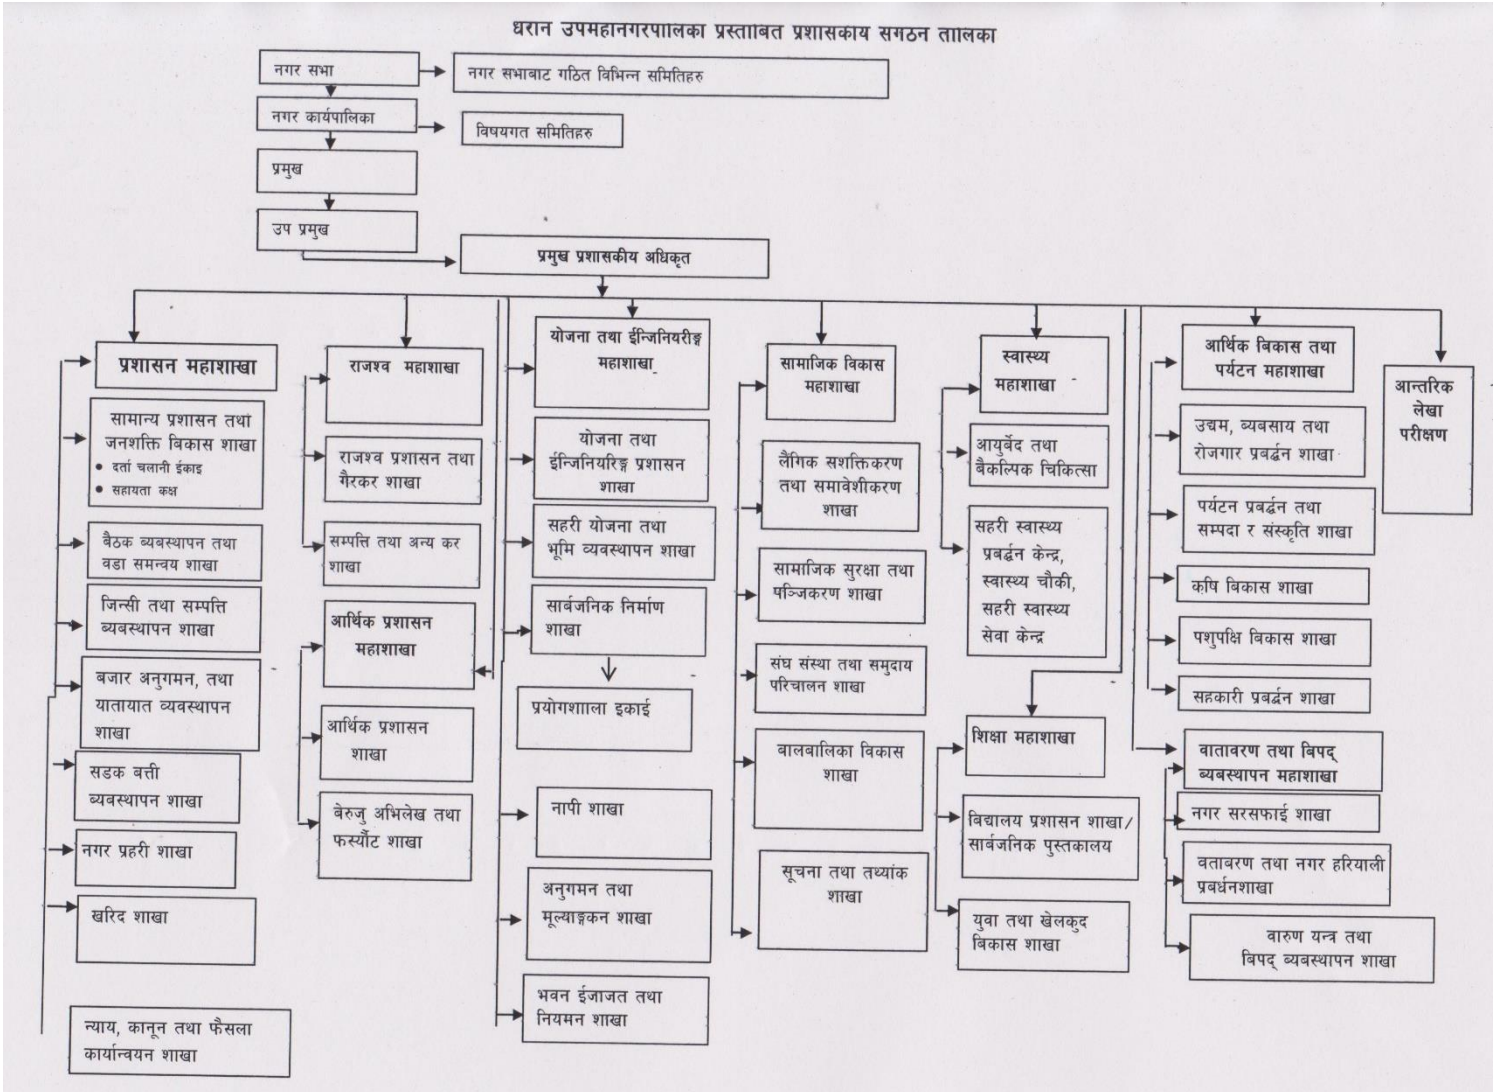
धरान उपमहानगरपालिका प्रस्ताबित प्रशासकाय सगठन तालिका

नगर सभा

नगर सभाबाट गठित विभिन्न समितिहरु

नगर कार्यपालिका

विषयगत समितिहरु

प्रमुख

उप प्रमुख

प्रमुख प्रशासकीय अधिकृत

प्रशासन महाशाखा

सामान्य प्रशासन तथा जनशक्ति विकास शाखा
• दर्ता चलानी ईकाइ
• सहायता कक्ष

बैठक व्यवस्थापन तथा वडा समन्वय शाखा

जिन्सी तथा सम्पत्ति व्यवस्थापन शाखा

बजार अनुगमन, तथा यातायात व्यवस्थापन शाखा

सडक बत्ती व्यवस्थापन शाखा

नगर प्रहरी शाखा

खरिद शाखा

न्याय, कानून तथा फैसला कार्यान्वयन शाखा

राजश्व महाशाखा

राजश्व प्रशासन तथा गैरकर शाखा

सम्पत्ति तथा अन्य कर शाखा

आर्थिक प्रशासन महाशाखा

आर्थिक प्रशासन शाखा

बेरुजु अभिलेख तथा फर्स्यौट शाखा

योजना तथा ईन्जिनियरिङ्ग महाशाखा

योजना तथा ईन्जिनियरिङ्ग प्रशासन शाखा

सहरी योजना तथा भूमि व्यवस्थापन शाखा

सार्बजनिक निर्माण शाखा

प्रयोगशाला इकाई

नापी शाखा

अनुगमन तथा मूल्याङ्कन शाखा

भवन ईजाजत तथा नियमन शाखा

सामाजिक विकास महाशाखा

लैंगिक सशक्तिकरण तथा समावेशीकरण शाखा

सामाजिक सुरक्षा तथा पञ्जिकरण शाखा

संघ संस्था तथा समुदाय परिचालन शाखा

बालबालिका विकास शाखा

सूचना तथा तथ्यांक शाखा

स्वास्थ्य महाशाखा

आयुर्वेद तथा बैकल्पिक चिकित्सा

सहरी स्वास्थ्य प्रबर्द्धन केन्द्र, स्वास्थ्य चौकी, सहरी स्वास्थ्य सेवा केन्द्र

शिक्षा महाशाखा

विद्यालय प्रशासन शाखा/ सार्बजनिक पुस्तकालय

युवा तथा खेलकुद विकास शाखा

आर्थिक विकास तथा पर्यटन महाशाखा

उद्यम, व्यबसाय तथा रोजगार प्रबर्द्धन शाखा

पर्यटन प्रबर्द्धन तथा सम्पदा र संस्कृति शाखा

कषि बिकास शाखा

पशुपक्षि विकास शाखा

सहकारी प्रबर्द्धन शाखा

वातावरण तथा बिपद् व्यबस्थापन महाशाखा

नगर सरसफाई शाखा

वतावरण तथा नगर हरियाली प्रबर्धनशाखा

वारुण यन्त्र तथा बिपद् व्यबस्थापन शाखा

आन्तरिक लेखा परीक्षण